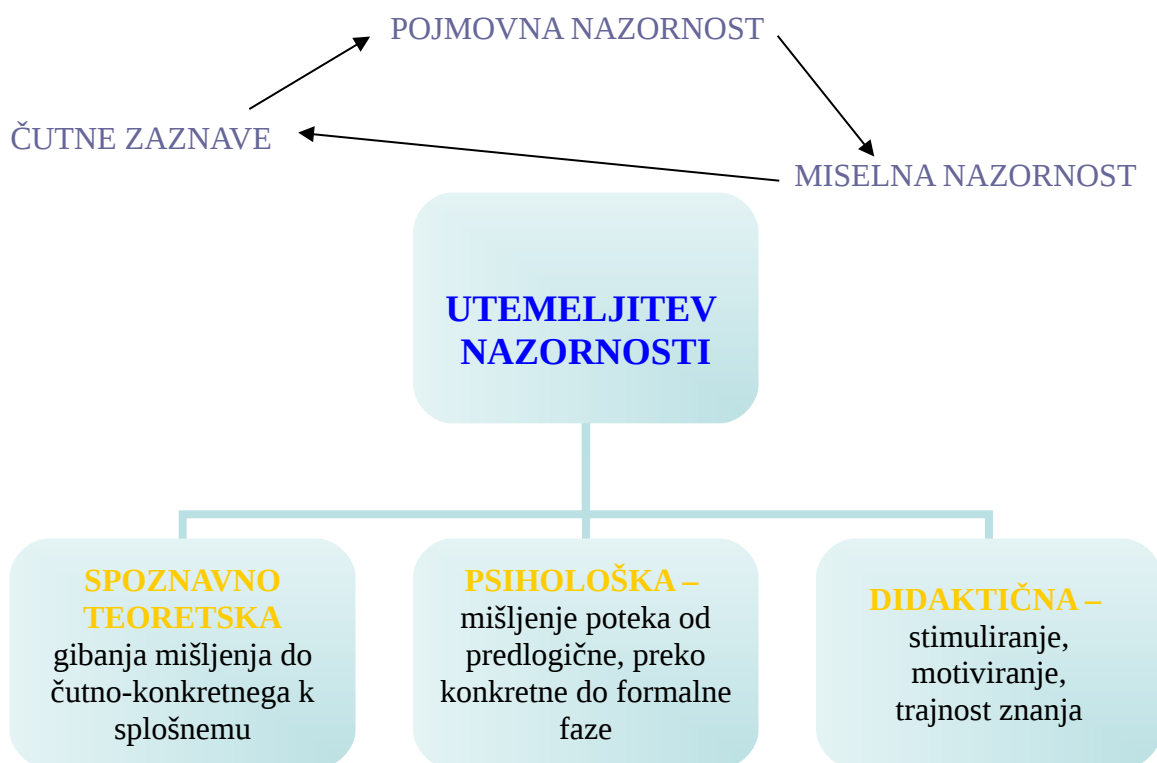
POJMOVNA NAZORNOST

ČUTNE ZAZNAVE

MISELNA NAZORNOST

UTEMELJITEV NAZORNOSTI

SPOZNAVNO TEORETSKA
gibanja mišljenja do čutno-konkretnega k splošnemu

PSIHOLOŠKA –
mišljenje poteka od predlogične, preko konkretne do formalne faze

DIDAKTIČNA –
stimuliranje, motiviranje, trajnost znanja